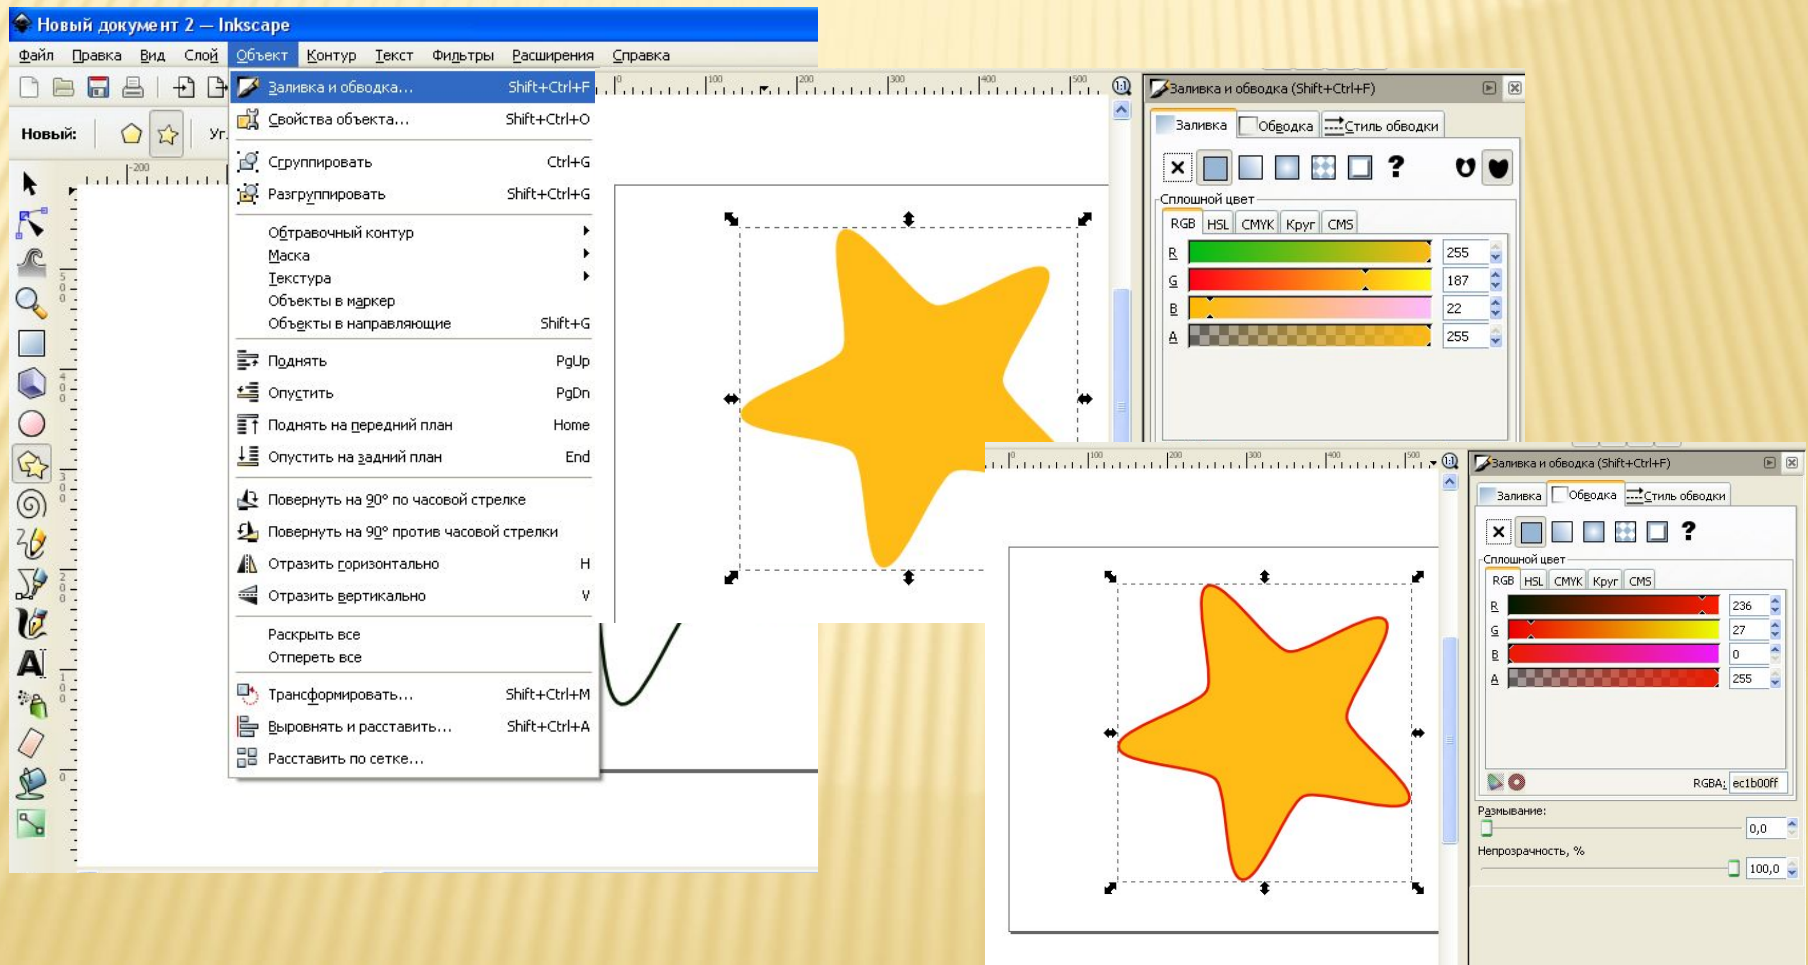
Новый документ 2 — Inkscape

Файл Правка Вид Слой Объект Контур Текст Фильтры Расширения Справка

Новый: Уг

| | |
|---|---|
| Заливка и обводка... | Shift+Ctrl+F |
| Свойства объекта... | Shift+Ctrl+O |
| Сгруппировать | Ctrl+G |
| Разгруппировать | Shift+Ctrl+G |
| Обтравочный контур | |
| Маска | |
| Текстура | |
| Объекты в маркер | |
| Объекты в направляющие | Shift+G |
| Поднять | PgUp |
| Опустить | PgDn |
| Поднять на передний план | Home |
| Опустить на задний план | End |
| Повернуть на 90° по часовой стрелке | |
| Повернуть на 90° против часовой стрелки | |
| Отразить горизонтально | H |
| Отразить вертикально | V |
| Раскрыть все | |
| Отпереть все | |
| Трансформировать... | Shift+Ctrl+M |
| Выровнять и расставить... | Shift+Ctrl+A |
| Расставить по сетке... | |

Заливка и обводка (Shift+Ctrl+F)

Заливка Обводка Стиль обводки

Сплошной цвет

RGB HSL CMYK Круг CMS

R 255
G 187
B 22
A 255

Заливка и обводка (Shift+Ctrl+F)

Заливка Обводка Стиль обводки

Сплошной цвет

RGB HSL CMYK Круг CMS

R 236
G 27
B 0
A 255

RGBA: ec1b00ff

Размывание:
0,0

Непрозрачность, %
100,0